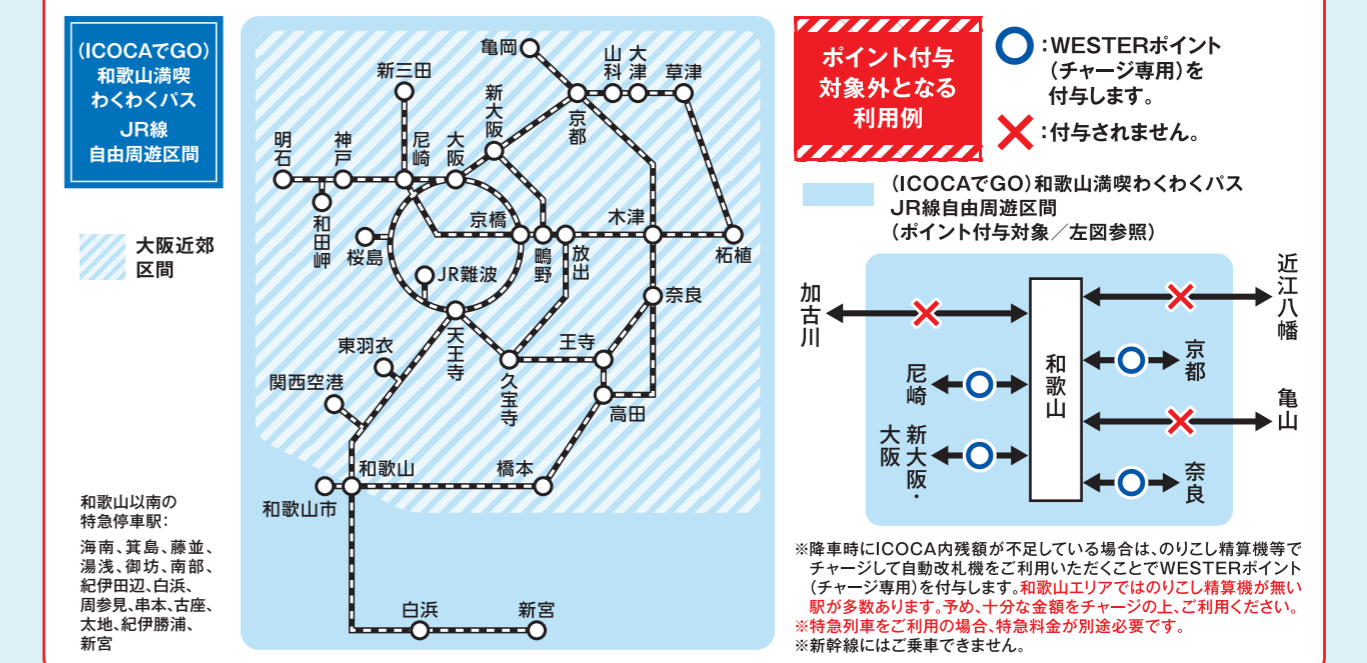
（ICOCAでGO）
和歌山満喫
わくわくパス
JR線
自由周遊区間

大阪近郊区間

和歌山以南の特急停車駅：
海南、箕島、藤並、湯浅、御坊、南部、紀伊田辺、白浜、周参見、串本、古座、太地、紀伊勝浦、新宮

亀岡
新三田
山科
大津
草津
新大阪
京都
明石
神戸
尼崎
大阪
和田岬
京橋
木津
柘植
桜島
JR難波
鴫野
放出
奈良
天王寺
東羽衣
王寺
関西空港
久宝寺
高田
和歌山
橋本
和歌山市
白浜
新宮

ポイント付与対象外となる利用例

：WESTERポイント（チャージ専用）を付与します。
：付与されません。

（ICOCAでGO）和歌山満喫わくわくパスJR線自由周遊区間（ポイント付与対象／左図参照）

加古川
尼崎
新大阪・大阪
和歌山
近江八幡
京都
亀山
奈良

※降車時にICOCA内残額が不足している場合は、のりこし精算機等でチャージして自動改札機をご利用いただくことでWESTERポイント（チャージ専用）を付与します。和歌山エリアではのりこし精算機が無い駅が多数あります。予め、十分な金額をチャージの上、ご利用ください。
※特急列車をご利用の場合、特急料金が別途必要です。
※新幹線にはご乗車できません。